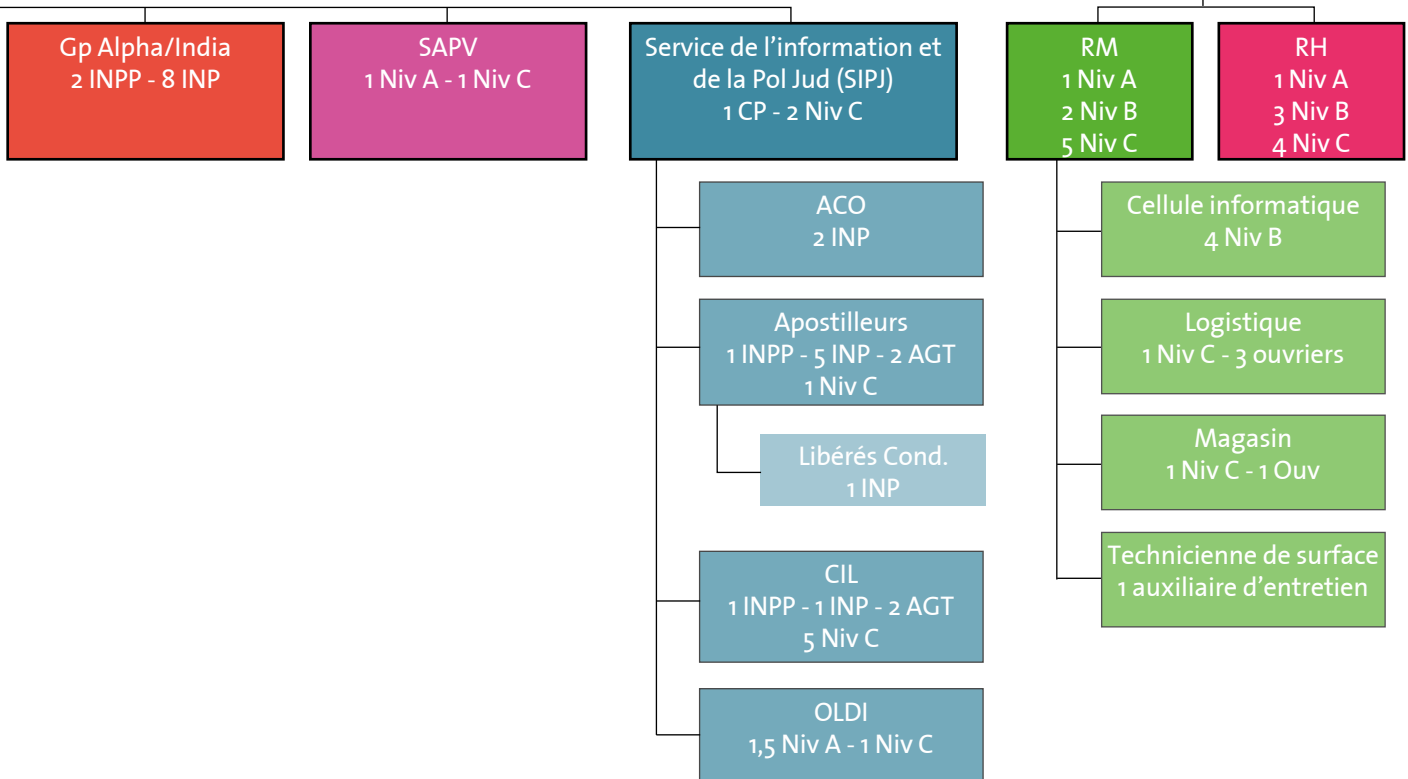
Gp Alpha/India
2 INPP - 8 INP

SAPV
1 Niv A - 1 Niv C

Service de l’information et de la Pol Jud (SIPJ)
1 CP - 2 Niv C

ACO
2 INP

Apostilleurs
1 INPP - 5 INP - 2 AGT
1 Niv C

Libérés Cond.
1 INP

CIL
1 INPP - 1 INP - 2 AGT
5 Niv C

OLDI
1,5 Niv A - 1 Niv C

RM
1 Niv A
2 Niv B
5 Niv C

Cellule informatique
4 Niv B

Logistique
1 Niv C - 3 ouvriers

Magasin
1 Niv C - 1 Ouv

Technicienne de surface
1 auxiliaire d’entretien

RH
1 Niv A
3 Niv B
4 Niv C